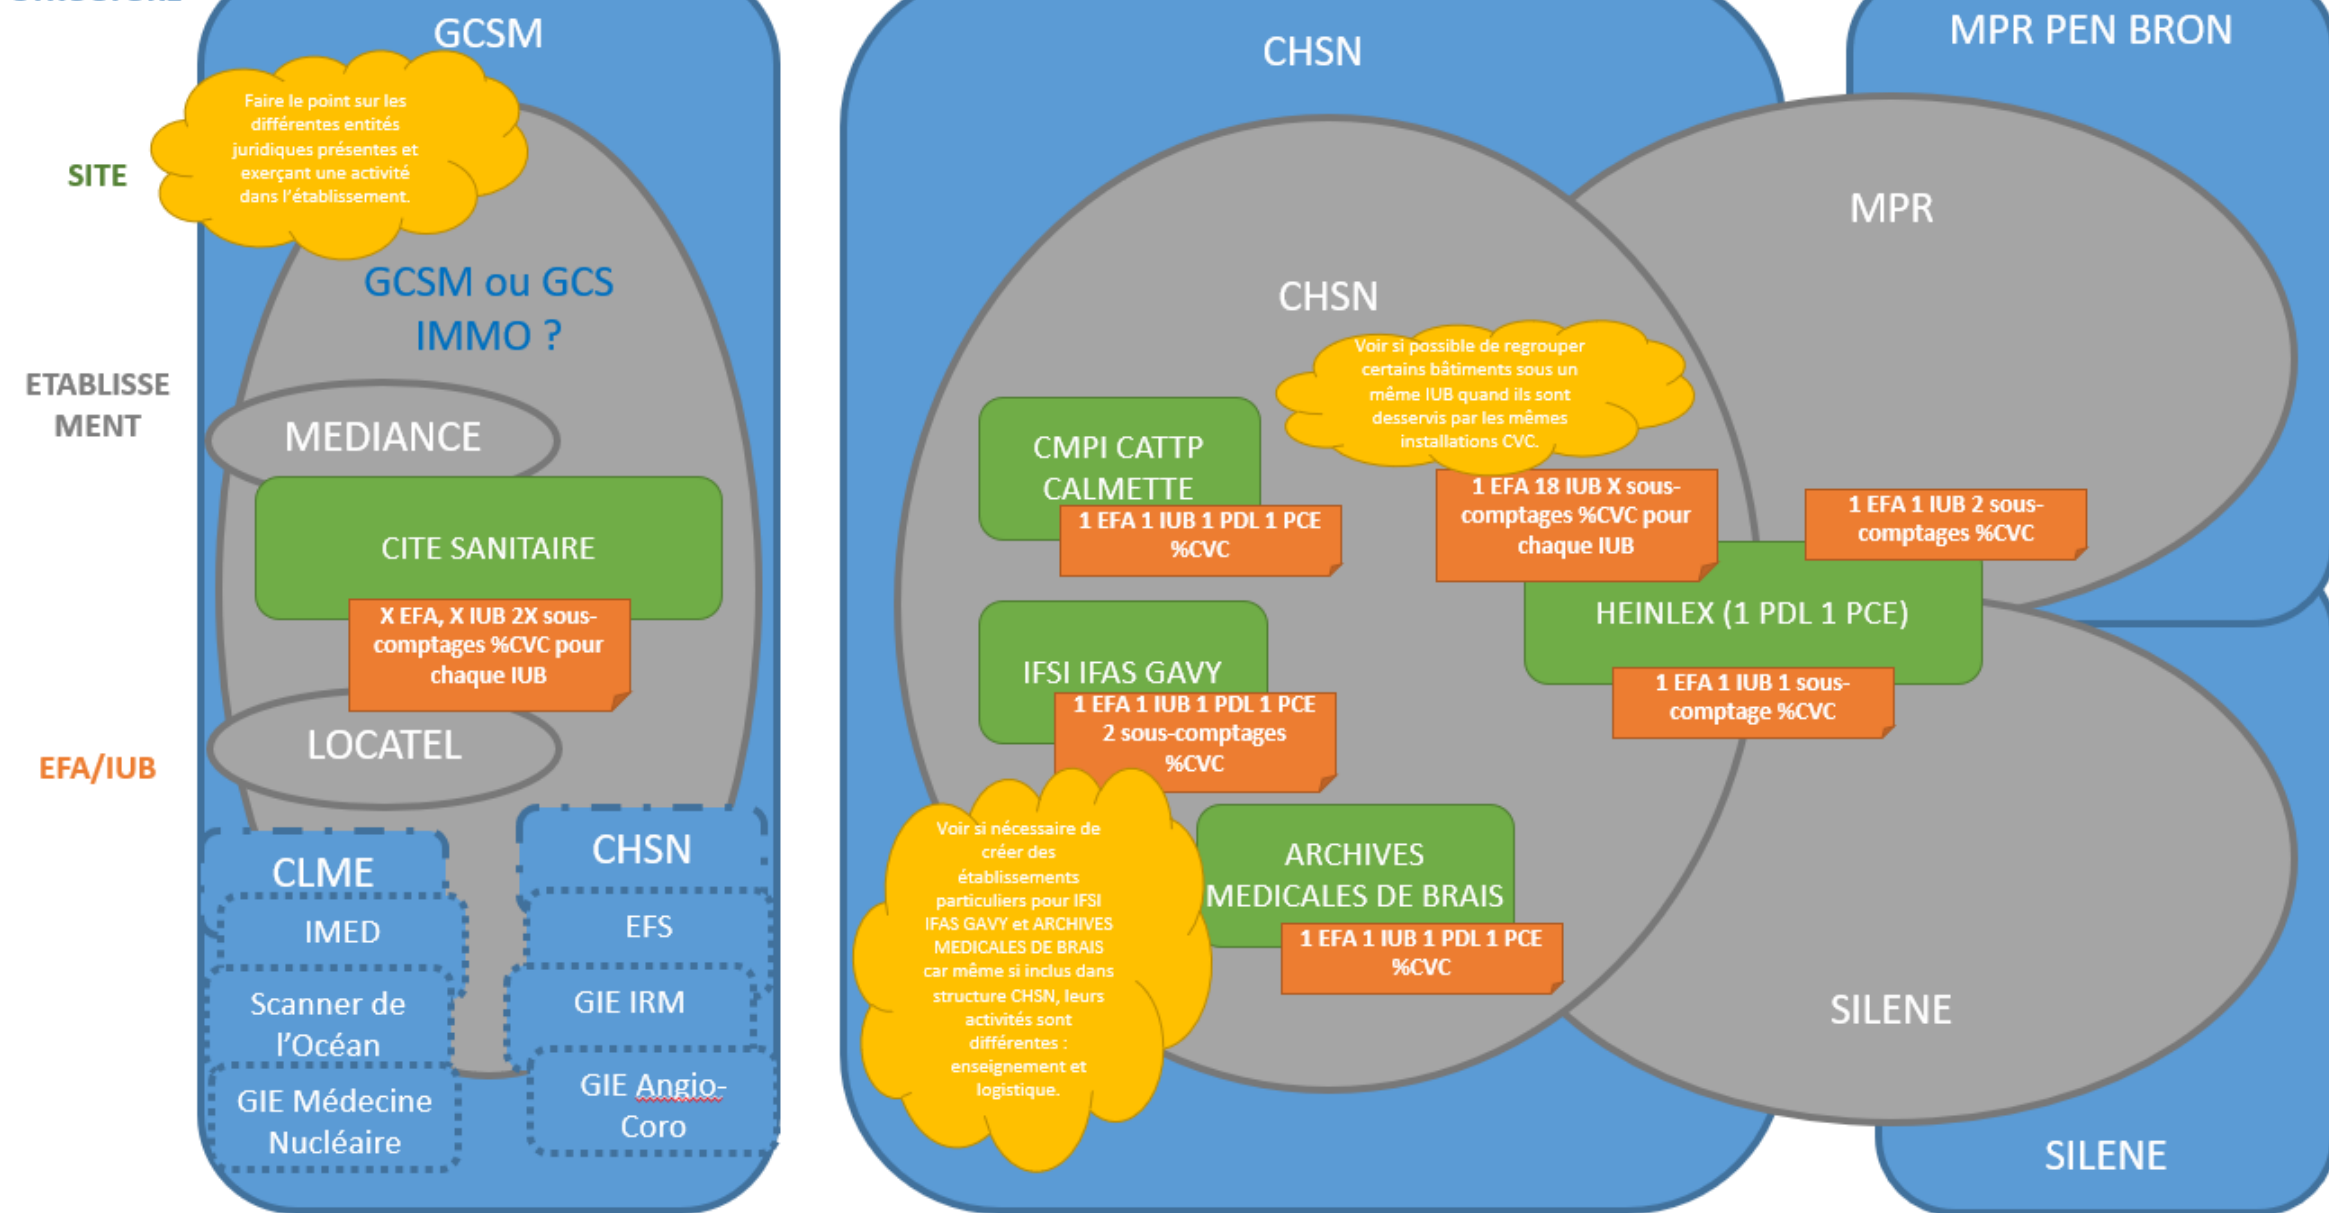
GCSM

CHSN

MPR PEN BRON

SITE

Faire le point sur les différentes entités juridiques présentes et exerçant une activité dans l'établissement.

MPR

GCSM ou GCS IMMO ?

CHSN

ETABLISSEMENT

Voir si possible de regrouper certains bâtiments sous un même IUB quand ils sont desservis par les mêmes installations CVC.

MEDIANCE

CMPI CATTP CALMETTE

1 EFA 1 IUB 1 PDL 1 PCE %CVC

1 EFA 18 IUB X sous-comptages %CVC pour chaque IUB

1 EFA 1 IUB 2 sous-comptages %CVC

CITE SANITAIRE

X EFA, X IUB 2X sous-comptages %CVC pour chaque IUB

HEINLEX (1 PDL 1 PCE)

IFSI IFAS GAVY

1 EFA 1 IUB 1 PDL 1 PCE 2 sous-comptages %CVC

1 EFA 1 IUB 1 sous-comptage %CVC

LOCATEL

EFA/IUB

Voir si nécessaire de créer des établissements particuliers pour IFSI IFAS GAVY et ARCHIVES MEDICALES DE BRAIS car même si inclus dans structure CHSN, leurs activités sont différentes : enseignement et logistique.

CLME

CHSN

ARCHIVES MEDICALES DE BRAIS

IMED

EFS

1 EFA 1 IUB 1 PDL 1 PCE %CVC

Scanner de l'Océan

GIE IRM

SILENE

GIE Médecine Nucléaire

GIE Angio-Coro

SILENE